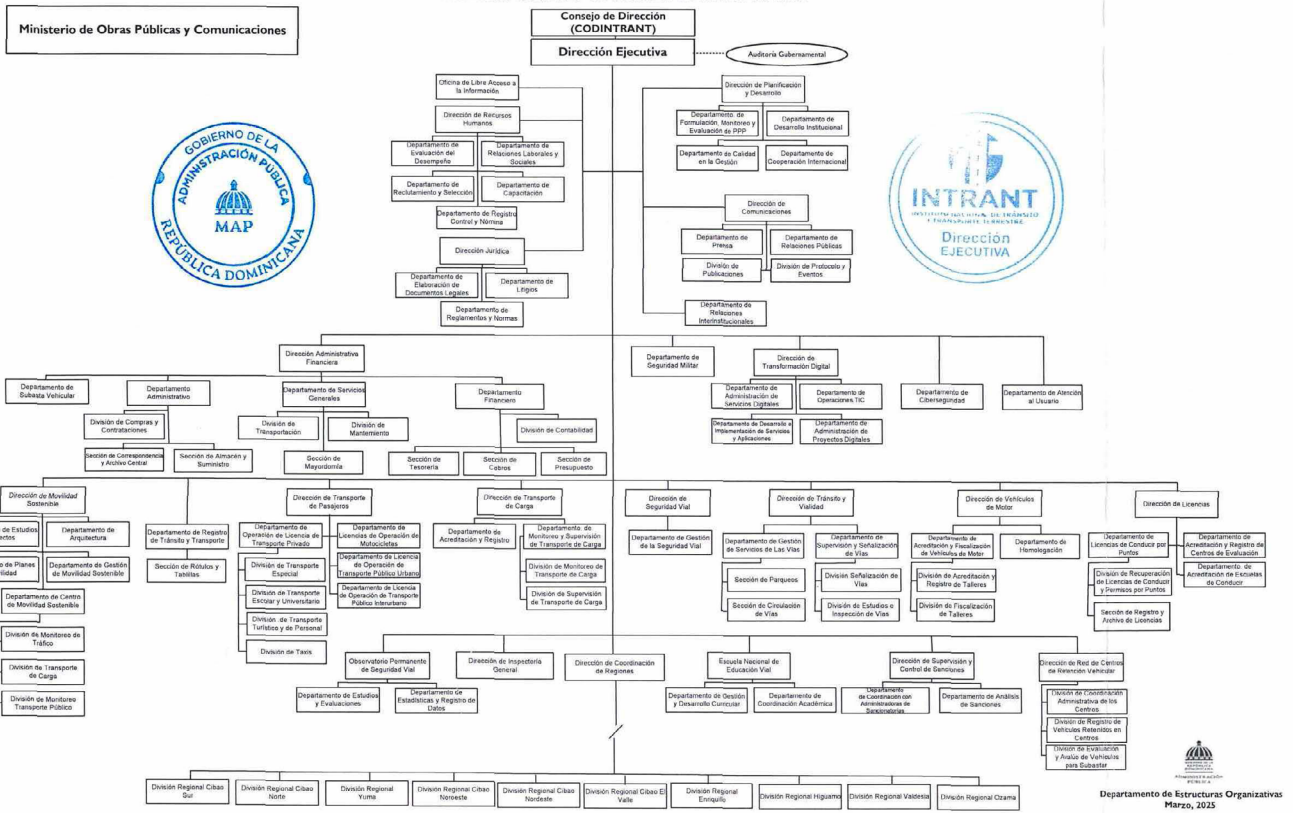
Ministerio de Obras Públicas y Comunicaciones

Consejo de Dirección (CODINTRANT)

Dirección Ejecutiva

Auditoría Gubernamental

GOBIERNO DE LA ADMINISTRACIÓN PÚBLICA MAP REPÚBLICA DOMINICANA

INTRANT INSTITUTO NACIONAL DE TRÁNSITO Y TRANSPORTE TERRESTRE Dirección EJECUTIVA

Oficina de Libre Acceso a la Información

Dirección de Recursos Humanos

Departamento de Evaluación del Desempeño

Departamento de Relaciones Laborales y Sociales

Departamento de Reclutamiento y Selección

Departamento de Capacitación

Departamento de Registro Control y Nómina

Dirección Jurídica

Departamento de Elaboración de Documentos Legales

Departamento de Litigios

Departamento de Reglamentos y Normas

Dirección de Planificación y Desarrollo

Departamento de Formulación, Monitoreo y Evaluación de PPP

Departamento de Desarrollo Institucional

Departamento de Calidad en la Gestión

Departamento de Cooperación Internacional

Dirección de Comunicaciones

Departamento de Prensa

Departamento de Relaciones Públicas

División de Publicaciones

División de Protocolo y Eventos

Departamento de Relaciones Interinstitucionales

Dirección Administrativa Financiera

Departamento de Subasta Vehicular

Departamento Administrativo

División de Compras y Contrataciones

Sección de Correspondencia y Archivo Central

Sección de Almacén y Suministro

Departamento de Servicios Generales

División de Transportación

División de Mantenimiento

Sección de Mayordomía

Departamento Financiero

División de Contabilidad

Sección de Tesorería

Sección de Cobros

Sección de Presupuesto

Departamento de Seguridad Militar

Dirección de Transformación Digital

Departamento de Administración de Servicios Digitales

Departamento de Operaciones TIC

Departamento de Desarrollo e Implementación de Servicios y Aplicaciones

Departamento de Administración de Proyectos Digitales

Departamento de Ciberseguridad

Departamento de Atención al Usuario

Dirección de Movilidad Sostenible

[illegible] de Estudios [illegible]ectos

Departamento de Arquitectura

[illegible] de Planes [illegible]ilidad

Departamento de Gestión de Movilidad Sostenible

Departamento de Centro de Movilidad Sostenible

División de Monitoreo de Tráfico

División de Transporte de Carga

División de Monitoreo Transporte Público

Departamento de Registro de Tránsito y Transporte

Sección de Rótulos y Tablillas

Dirección de Transporte de Pasajeros

Departamento de Operación de Licencia de Transporte Privado

Departamento de Licencias de Operación de Motocicletas

División de Transporte Especial

Departamento de Licencia de Operación de Transporte Público Urbano

División de Transporte Escolar y Universitario

Departamento de Licencia de Operación de Transporte Público Interurbano

División de Transporte Turístico y de Personal

División de Taxis

Dirección de Transporte de Carga

Departamento de Acreditación y Registro

Departamento de Monitoreo y Supervisión de Transporte de Carga

División de Monitoreo de Transporte de Carga

División de Supervisión de Transporte de Carga

Dirección de Seguridad Vial

Departamento de Gestión de la Seguridad Vial

Dirección de Tránsito y Vialidad

Departamento de Gestión de Servicios de Las Vías

Sección de Parqueos

Sección de Circulación de Vías

Departamento de Supervisión y Señalización de Vías

División Señalización de Vías

División de Estudios e Inspección de Vías

Dirección de Vehículos de Motor

Departamento de Acreditación y Fiscalización de Vehículos de Motor

División de Acreditación y Registro de Talleres

División de Fiscalización de Talleres

Departamento de Homologación

Dirección de Licencias

Departamento de Licencias de Conducir por Puntos

División de Recuperación de Licencias de Conducir y Permisos por Puntos

Sección de Registro y Archivo de Licencias

Departamento de Acreditación y Registro de Centros de Evaluación

Departamento de Acreditación de Escuelas de Conducir

Observatorio Permanente de Seguridad Vial

Departamento de Estudios y Evaluaciones

Departamento de Estadísticas y Registro de Datos

Dirección de Inspectoría General

Dirección de Coordinación de Regiones

Escuela Nacional de Educación Vial

Departamento de Gestión y Desarrollo Curricular

Departamento de Coordinación Académica

Dirección de Supervisión y Control de Sanciones

Departamento de Coordinación con Administradoras de Sancionatorias

Departamento de Análisis de Sanciones

Dirección de Red de Centros de Retención Vehicular

División de Coordinación Administrativa de los Centros

División de Registro de Vehículos Retenidos en Centros

División de Evaluación y Avalúo de Vehículos para Subastar

División Regional Cibao Sur

División Regional Cibao Norte

División Regional Yuma

División Regional Cibao Noroeste

División Regional Cibao Nordeste

División Regional Cibao El Valle

División Regional Enriquillo

División Regional Higuamo

División Regional Valdesia

División Regional Ozama

ADMINISTRACIÓN PÚBLICA

Departamento de Estructuras Organizativas
Marzo, 2025